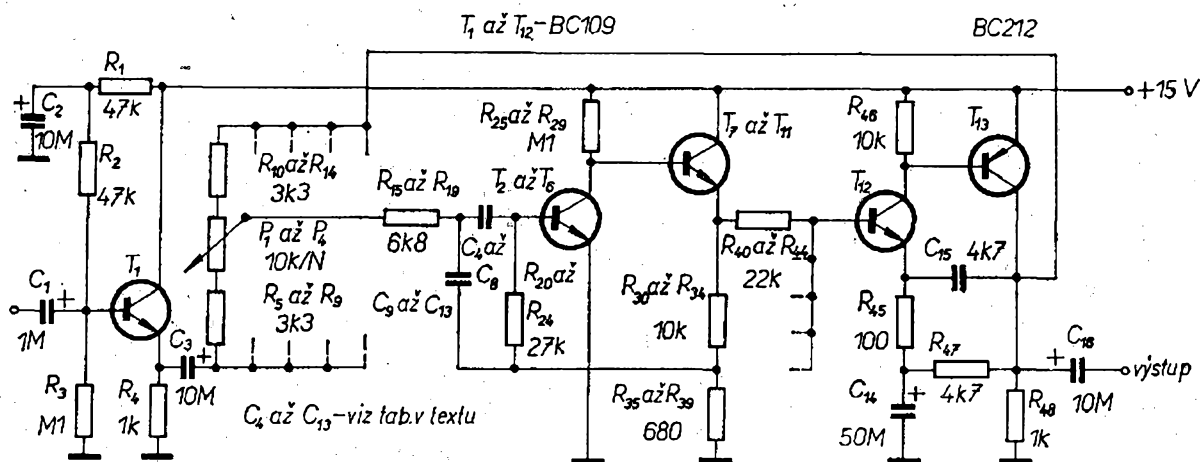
$T_1$ až $T_{12}$–BC109

BC212

$R_1$
47k

$C_2$
10M

$R_2$
47k

+15 V

$R_{10}$ až $R_{14}$
3k3

$R_{25}$ až $R_{29}$
M1

$T_7$ až $T_{11}$

$R_{46}$
10k

$T_{13}$

$R_{15}$ až $R_{19}$
6k8

$T_2$ až $T_6$

$T_{12}$

$P_1$ až $P_4$
10k/N

$C_4$ až
$C_8$

$R_{20}$ až
$R_{24}$
27k

$R_{40}$ až $R_{44}$
22k

$C_{15}$ 4k7

$C_1$
1M

$T_1$

$R_5$ až $R_9$
3k3

$C_9$ až $C_{13}$

$R_{30}$ až $R_{34}$
10k

$R_{45}$
100

$C_3$
10M

$R_{47}$
4k7

$C_{18}$

výstup

$R_3$
M1

$R_4$
1k

$C_4$ až $C_{13}$ – viz tab. v textu

$R_{35}$ až $R_{39}$
680

$C_{14}$
50M

$R_{48}$
1k

10M